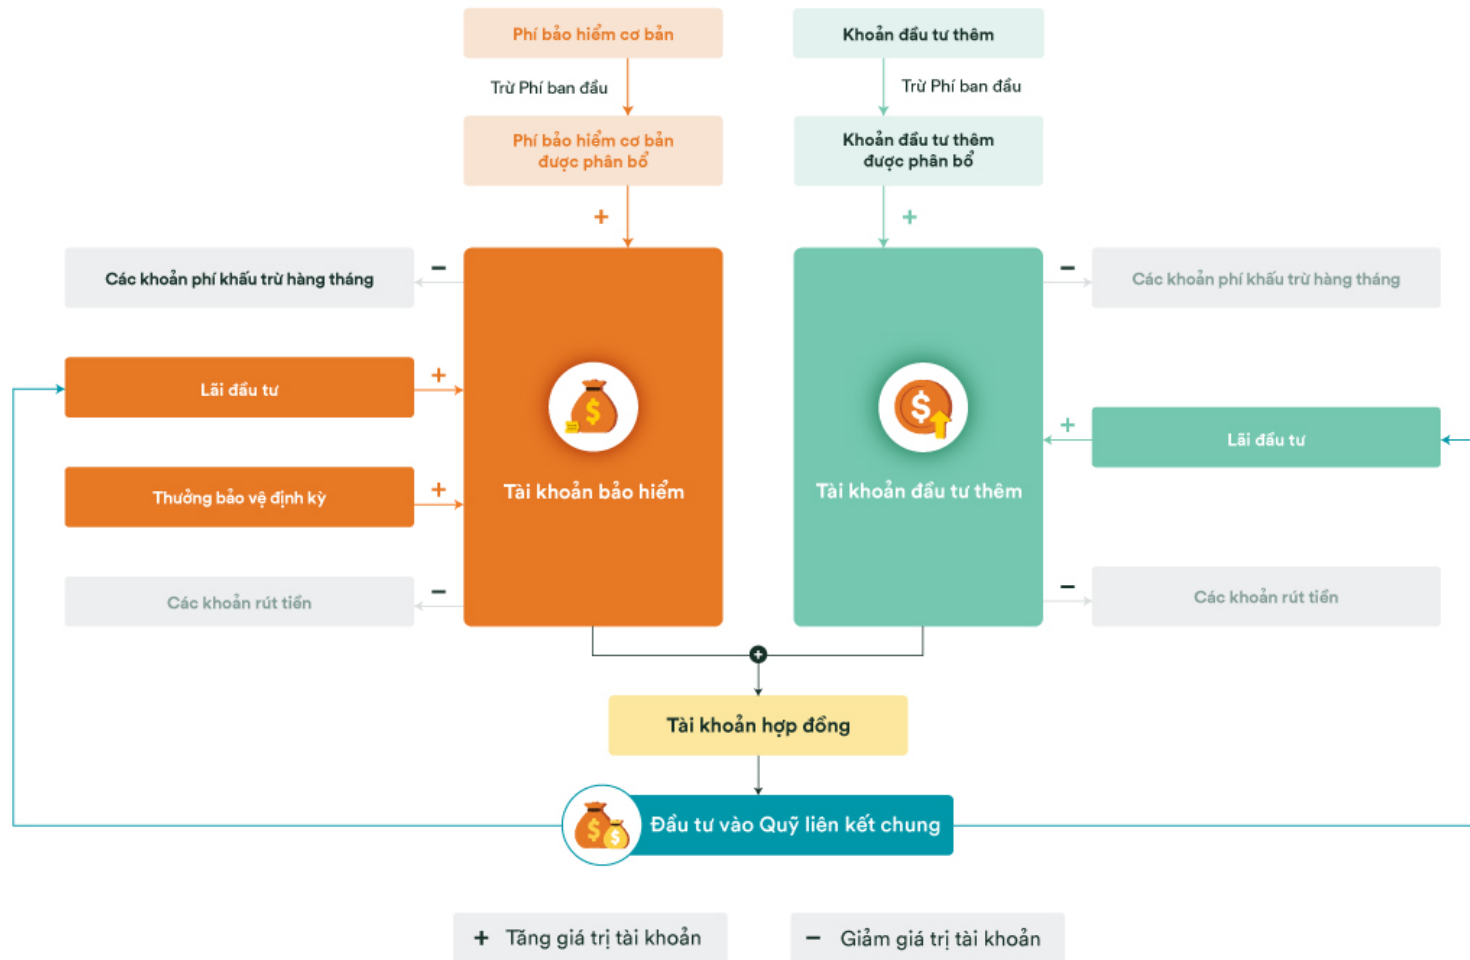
Phí bảo hiểm cơ bản

Trừ Phí ban đầu

Phí bảo hiểm cơ bản được phân bổ

+

Khoản đầu tư thêm

Trừ Phí ban đầu

Khoản đầu tư thêm được phân bổ

+

Các khoản phí khấu trừ hàng tháng

−

Lãi đầu tư

+

Thưởng bảo vệ định kỳ

+

Các khoản rút tiền

−

Tài khoản bảo hiểm

Tài khoản đầu tư thêm

−

Các khoản phí khấu trừ hàng tháng

+

Lãi đầu tư

−

Các khoản rút tiền

Tài khoản hợp đồng

Đầu tư vào Quỹ liên kết chung

+ Tăng giá trị tài khoản

− Giảm giá trị tài khoản